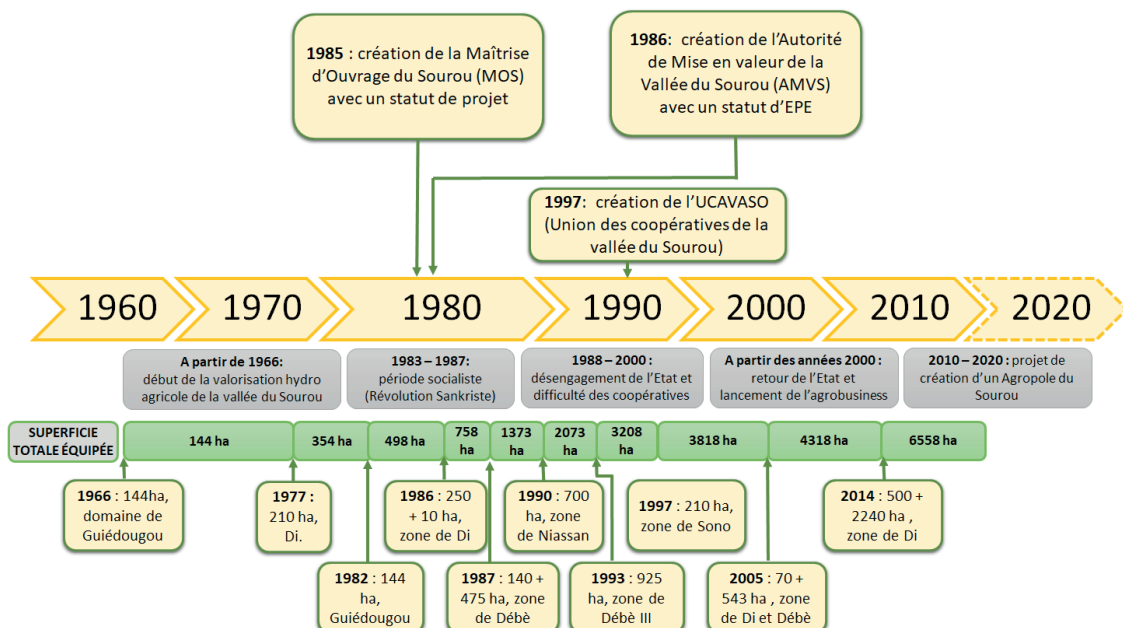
**1985** : création de la Maîtrise d'Ouvrage du Sourou (MOS) avec un statut de projet

**1986**: création de l'Autorité de Mise en valeur de la Vallée du Sourou (AMVS) avec un statut d'EPE

**1997**: création de l'UCAVASO (Union des coopératives de la vallée du Sourou)

1960 1970 1980 1990 2000 2010 2020

**A partir de 1966:** début de la valorisation hydro agricole de la vallée du Sourou

**1983 – 1987:** période socialiste (Révolution Sankriste)

**1988 – 2000 :** désengagement de l'Etat et difficulté des coopératives

**A partir des années 2000 :** retour de l'Etat et lancement de l'agrobusiness

**2010 – 2020 :** projet de création d'un Agropole du Sourou

| SUPERFICIE TOTALE ÉQUIPÉE | 144 ha | 354 ha | 498 ha | 758 ha | 1373 ha | 2073 ha | 3208 ha | 3818 ha | 4318 ha | 6558 ha |
|---|---|---|---|---|---|---|---|---|---|---|

**1966** : 144ha, domaine de Guiédougou

**1977 :** 210 ha, Di.

**1986** : 250 + 10 ha, zone de Di

**1990** : 700 ha, zone de Niassan

**1997** : 210 ha, zone de Sono

**2014** : 500 + 2240 ha , zone de Di

**1982** : 144 ha, Guiédougou

**1987** : 140 + 475 ha, zone de Débè

**1993** : 925 ha, zone de Débè III

**2005** : 70 + 543 ha , zone de Di et Débè